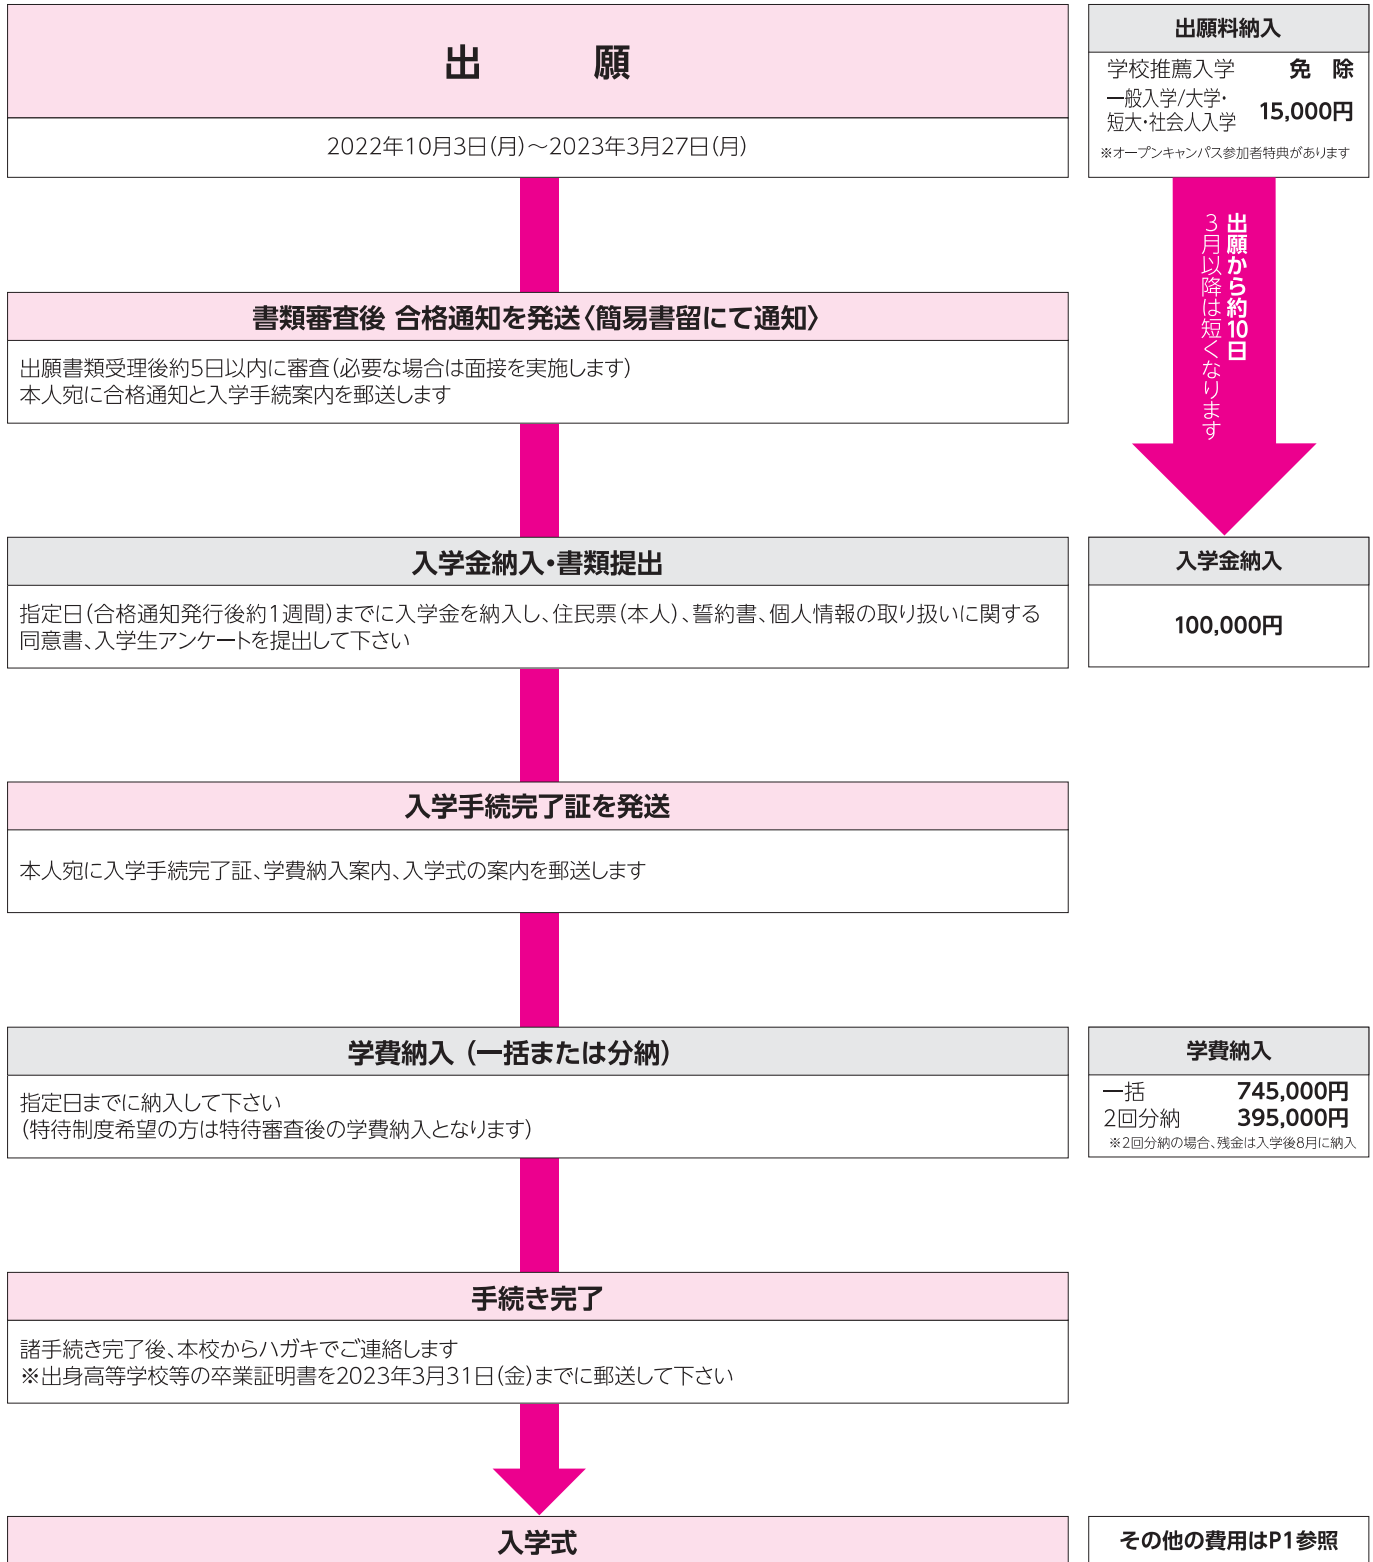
出　願

2022年10月3日(月)〜2023年3月27日(月)

出願料納入

| | |
|---|---|
| 学校推薦入学 | 免　除 |
| 一般入学/大学・短大・社会人入学 | 15,000円 |

※オープンキャンパス参加者特典があります

出願から約10日
3月以降は短くなります

書類審査後 合格通知を発送〈簡易書留にて通知〉

出願書類受理後約5日以内に審査(必要な場合は面接を実施します)
本人宛に合格通知と入学手続案内を郵送します

入学金納入・書類提出

指定日(合格通知発行後約1週間)までに入学金を納入し、住民票(本人)、誓約書、個人情報の取り扱いに関する同意書、入学生アンケートを提出して下さい

入学金納入

100,000円

入学手続完了証を発送

本人宛に入学手続完了証、学費納入案内、入学式の案内を郵送します

学費納入（一括または分納）

指定日までに納入して下さい
(特待制度希望の方は特待審査後の学費納入となります)

学費納入

| | |
|---|---|
| 一括 | 745,000円 |
| 2回分納 | 395,000円 |

※2回分納の場合、残金は入学後8月に納入

手続き完了

諸手続き完了後、本校からハガキでご連絡します
※出身高等学校等の卒業証明書を2023年3月31日(金)までに郵送して下さい

入学式

その他の費用はP1参照